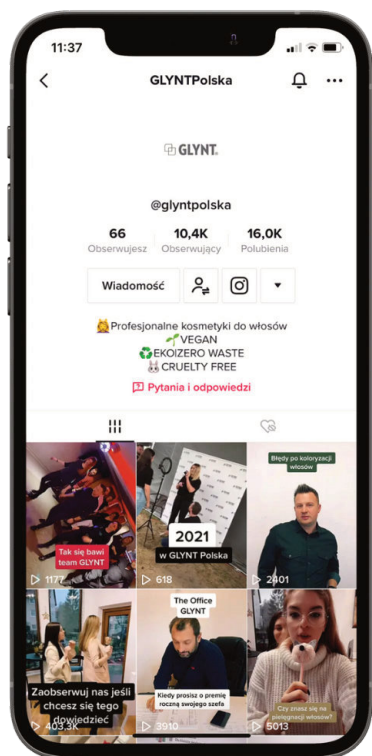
11:37

GLYNTPolska

GLYNT.

@glyntpolska

66
Obserwujesz

10,4K
Obserwujący

16,0K
Polubienia

Wiadomość

Profesjonalne kosmetyki do włosów
VEGAN
EKOIZERO WASTE
CRUELTY FREE
Pytania i odpowiedzi

Tak się bawi team GLYNT
1177

2021
w GLYNT Polska
618

Błędy po koloryzacji włosów
2401

Zaobserwuj nas jeśli chcesz się tego dowiedzieć
403,3K

The Office GLYNT
Kiedy prosisz o premię roczną swojego szefa
3910

Czy znasz się na pielęgnacji włosów?
5013